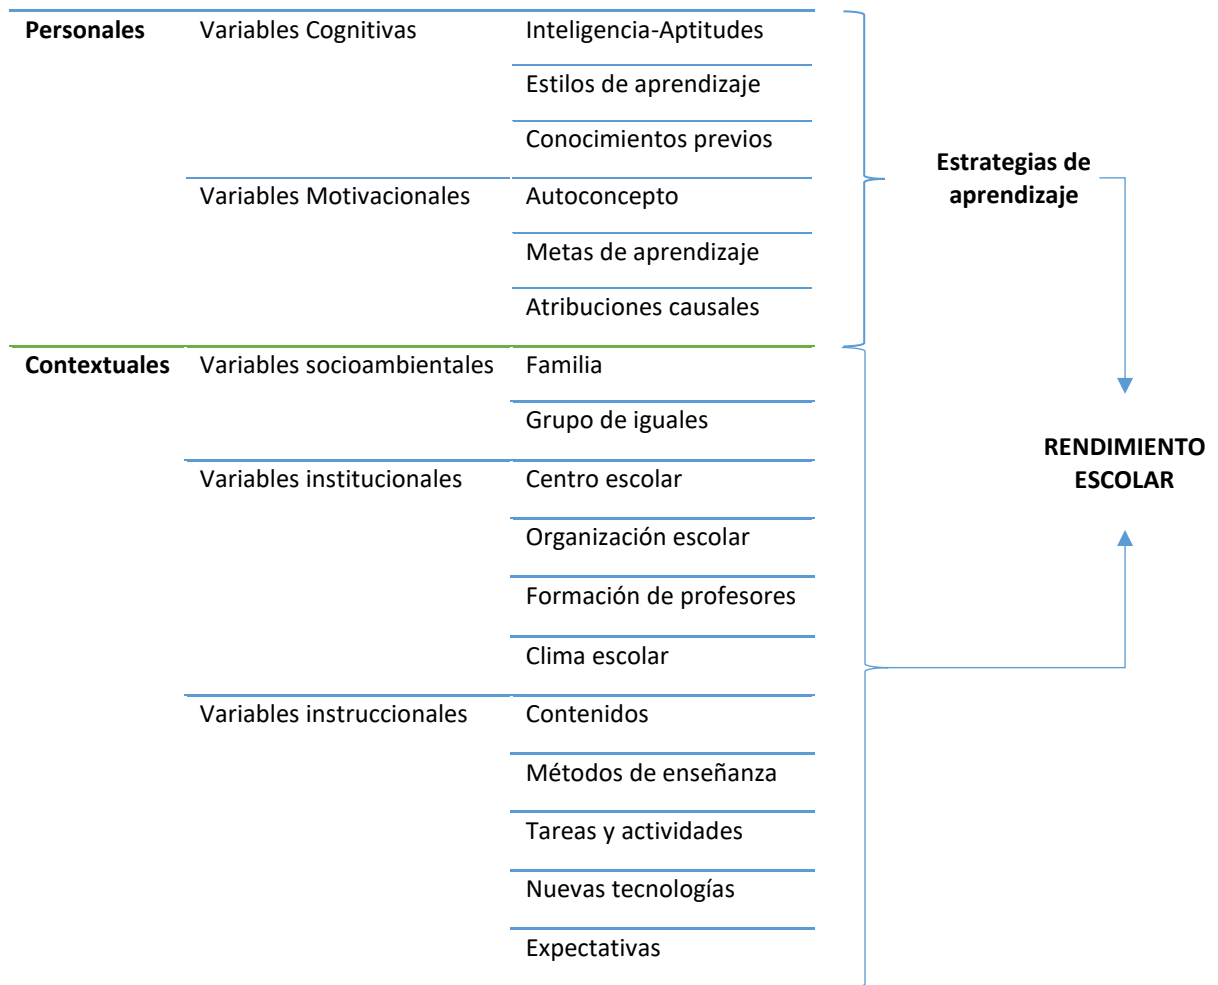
| | | |
|---|---|---|
| **Personales** | Variables Cognitivas | Inteligencia-Aptitudes |
| | | Estilos de aprendizaje |
| | | Conocimientos previos |
| | Variables Motivacionales | Autoconcepto |
| | | Metas de aprendizaje |
| | | Atribuciones causales |
| **Contextuales** | Variables socioambientales | Familia |
| | | Grupo de iguales |
| | Variables institucionales | Centro escolar |
| | | Organización escolar |
| | | Formación de profesores |
| | | Clima escolar |
| | Variables instruccionales | Contenidos |
| | | Métodos de enseñanza |
| | | Tareas y actividades |
| | | Nuevas tecnologías |
| | | Expectativas |

**Estrategias de aprendizaje**

**RENDIMIENTO ESCOLAR**